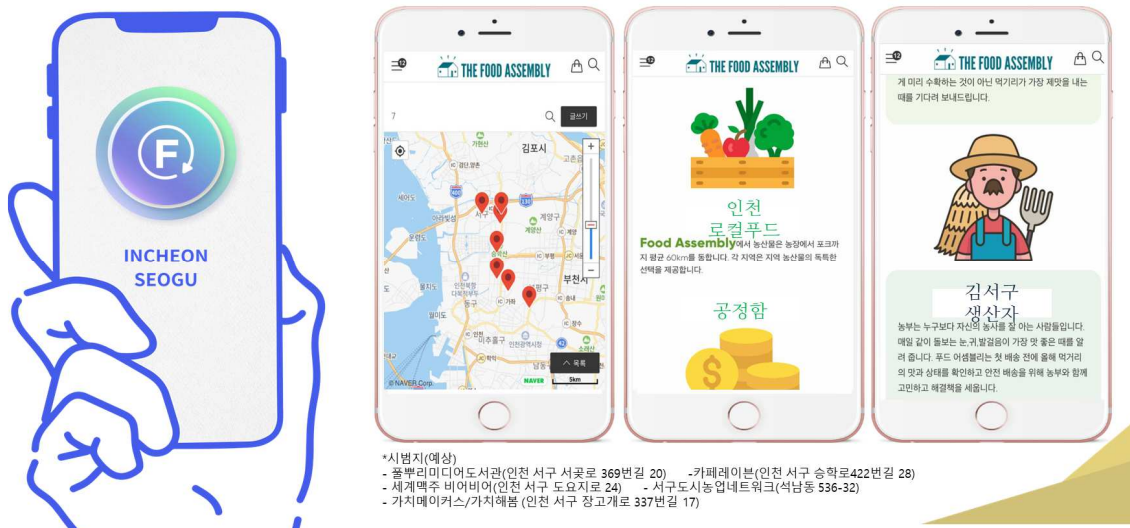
F

INCHEON SEOGU

THE FOOD ASSEMBLY

12

7

글쓰기

김포시

부천시

목록

5km

NAVER

© NAVER Corp.

THE FOOD ASSEMBLY

인천 로컬푸드

Food Assembly에서 농산물은 농장에서 포크까지 평균 60km를 통합니다. 각 지역은 지역 농산물의 독특한 선택을 제공합니다.

공정함

$

THE FOOD ASSEMBLY

게 미리 수확하는 것이 아닌 먹기리가 가장 제맛을 내는 때를 기다려 보내드립니다.

김서구 생산자

농부는 누구보다 자신의 농사를 잘 아는 사람들입니다. 매일 같이 돌보는 눈,귀,발걸음이 가장 맛 좋은 때를 알려 줍니다. 푸드 어셈블리는 첫 배송 전에 올해 먹거리의 맛과 상태를 확인하고 안전 배송을 위해 농부와 함께 고민하고 해결책을 세웁니다.

*시범지(예상)
- 풀뿌리미디어도서관(인천 서구 서곶로 369번길 20) -카페레이븐(인천 서구 승학로422번길 28)
- 세계맥주 비어비어(인천 서구 도요지로 24) - 서구도시농업네트워크(석남동 536-32)
- 가치메이커스/가치해봄 (인천 서구 장고개로 337번길 17)